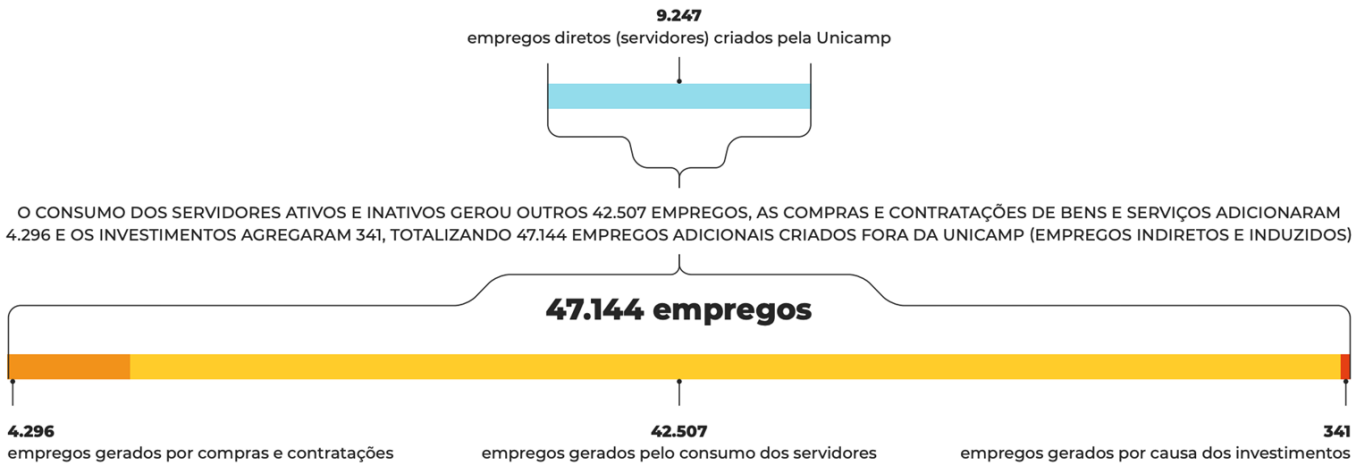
**9.247**
empregos diretos (servidores) criados pela Unicamp

O CONSUMO DOS SERVIDORES ATIVOS E INATIVOS GEROU OUTROS 42.507 EMPREGOS, AS COMPRAS E CONTRATAÇÕES DE BENS E SERVIÇOS ADICIONARAM 4.296 E OS INVESTIMENTOS AGREGARAM 341, TOTALIZANDO 47.144 EMPREGOS ADICIONAIS CRIADOS FORA DA UNICAMP (EMPREGOS INDIRETOS E INDUZIDOS)

**47.144 empregos**

**4.296**
empregos gerados por compras e contratações

**42.507**
empregos gerados pelo consumo dos servidores

**341**
empregos gerados por causa dos investimentos